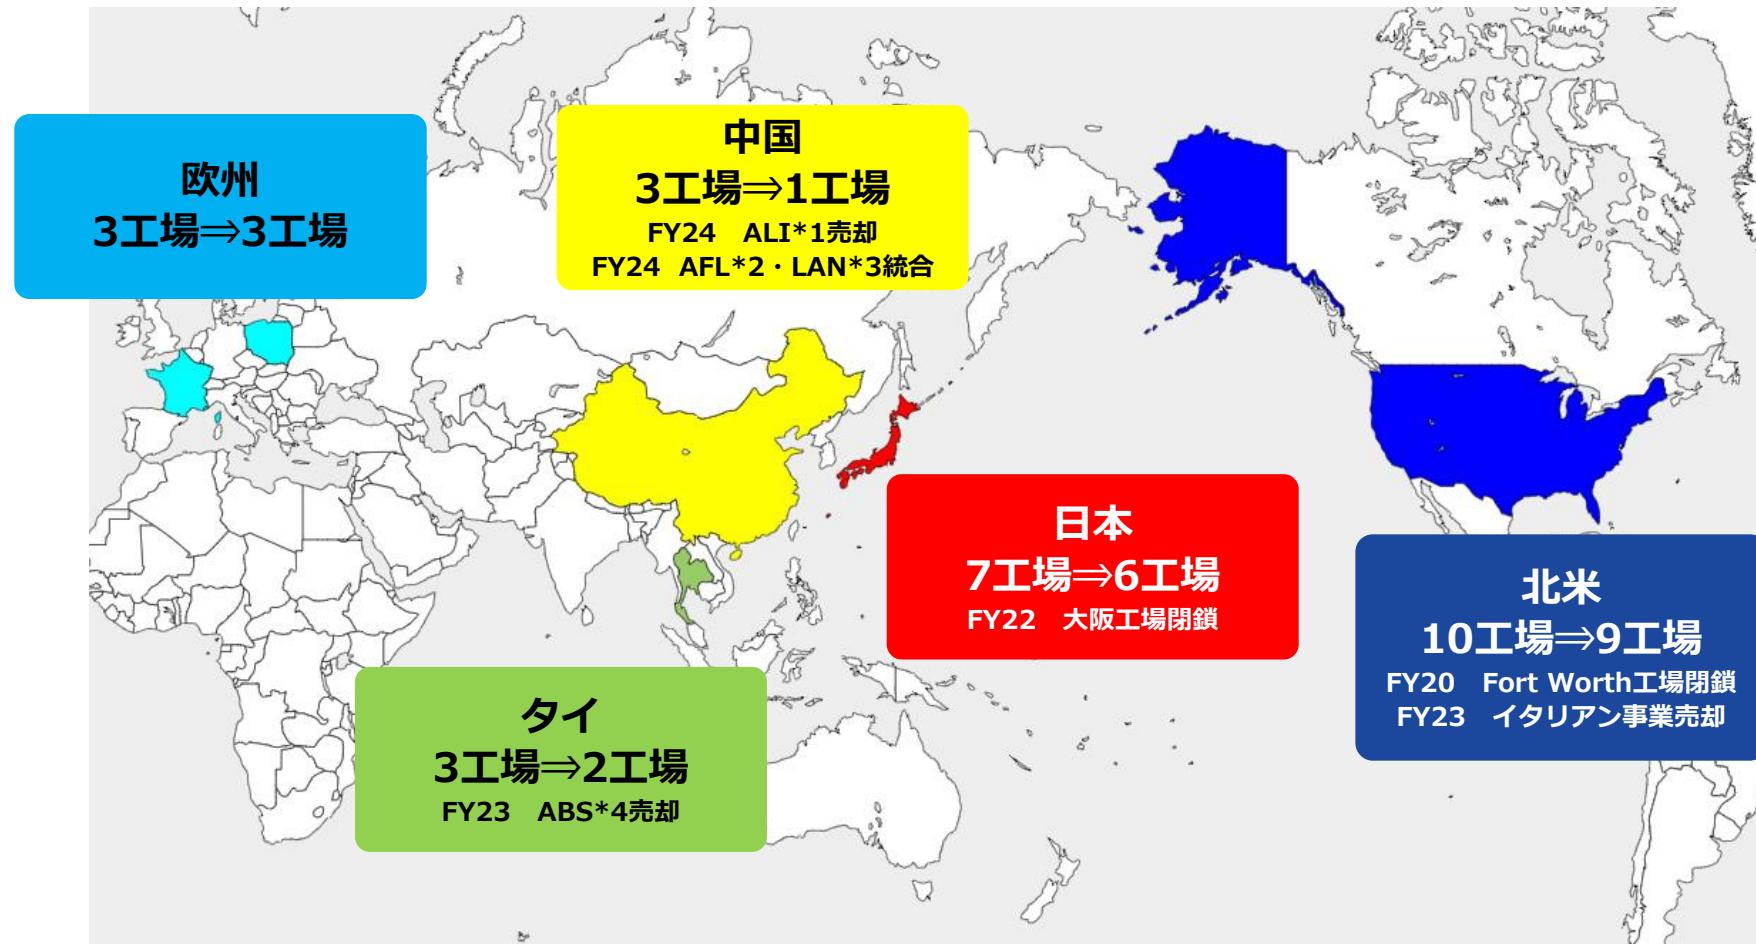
欧州
3工場⇒3工場

中国
3工場⇒1工場
FY24　ALI*1売却
FY24　AFL*2・LAN*3統合

日本
7工場⇒6工場
FY22　大阪工場閉鎖

北米
10工場⇒9工場
FY20　Fort Worth工場閉鎖
FY23　イタリアン事業売却

タイ
3工場⇒2工場
FY23　ABS*4売却